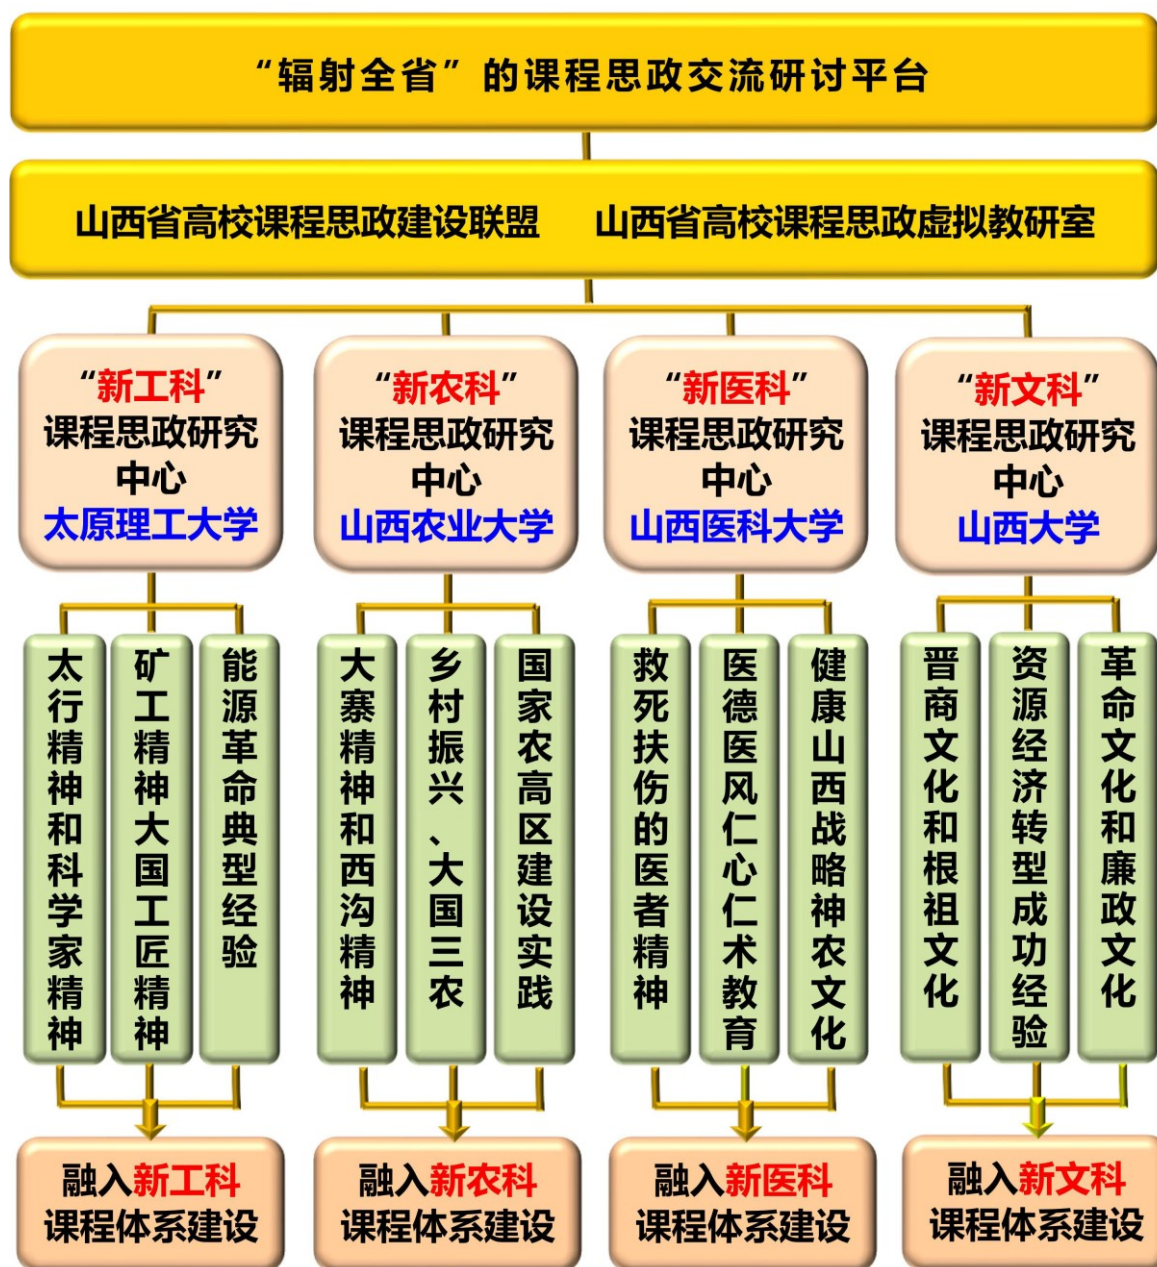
“辐射全省”的课程思政交流研讨平台

山西省高校课程思政建设联盟　山西省高校课程思政虚拟教研室

“新工科”课程思政研究中心
太原理工大学

“新农科”课程思政研究中心
山西农业大学

“新医科”课程思政研究中心
山西医科大学

“新文科”课程思政研究中心
山西大学

太行精神和科学家精神

矿工精神大国工匠精神

能源革命典型经验

大寨精神和西沟精神

乡村振兴、大国三农

国家农高区建设实践

救死扶伤的医者精神

医德医风仁心仁术教育

健康山西战略神农文化

晋商文化和根祖文化

资源经济转型成功经验

革命文化和廉政文化

融入新工科课程体系建设

融入新农科课程体系建设

融入新医科课程体系建设

融入新文科课程体系建设